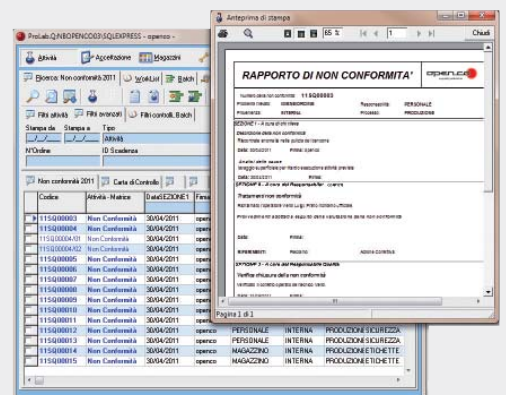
ProLab.Q.NBOPENCO03\SQLEXPRESS - openco -

Attività | Accettazione | Magazzini

Ricerca: Non conformità 2011 | WorkList | Batch

Filtri attività | Filtri avanzati | Filtri controlli, Batch

Stampa de | Stampa a | Tipo

Attività

N°Ordine | ID Scadenza

Non conformità 2011 | Carta di Controllo

| Codice | Attività - Matrice | DataSEZIONE1 | Firma |
|---|---|---|---|
| 11SQ00003 | Non Conformità | 30/04/2011 | openco |
| 11SQ00004 | Non Conformità | 30/04/2011 | openco |
| 11SQ00004/01 | Non Conformità | 30/04/2011 | openco |
| 11SQ00004/02 | Non Conformità | 30/04/2011 | openco |
| 11SQ00005 | Non Conformità | 30/04/2011 | openco |
| 11SQ00006 | Non Conformità | 30/04/2011 | openco |
| 11SQ00007 | Non Conformità | 30/04/2011 | openco |
| 11SQ00008 | Non Conformità | 30/04/2011 | openco |
| 11SQ00009 | Non Conformità | 30/04/2011 | openco |
| 11SQ00010 | Non Conformità | 30/04/2011 | openco |
| 11SQ00011 | Non Conformità | 30/04/2011 | openco |
| 11SQ00012 | Non Conformità | 30/04/2011 | openco | PERSONALE | INTERNA | PRODUZIONE SICUREZZA |
| 11SQ00013 | Non Conformità | 30/04/2011 | openco | PERSONALE | INTERNA | PRODUZIONE SICUREZZA |
| 11SQ00014 | Non Conformità | 30/04/2011 | openco | MAGAZZINO | INTERNA | PRODUZIONE ETICHETTE |
| 11SQ00015 | Non Conformità | 30/04/2011 | openco | MAGAZZINO | INTERNA | PRODUZIONE ETICHETTE |

Anteprima di stampa

65 % | 1 | Chiudi

RAPPORTO DI NON CONFORMITA'

openco

Numero rapporto non conformità 11SQ00003

Processo rilevato: DIREZIONE | Responsabile: PERSONALE

Provenienza: ESTERNA | Processo: PRODUZIONE

SEZIONE 1 - A cura di chi rileva

Descrizione della non conformità

Data: 30/04/2011 | Firma: openco

Analisi delle cause

Data: 30/04/2011 | Firma:

SEZIONE 2 - A cura del Responsabile openco

Trattamento non conformità

Data: | Firma:

RIFERIMENTI: | RECLAMO | AZIONE CORRETTIVA

SEZIONE 3 - A cura del Responsabile Qualità

Verifica chiusura della non conformità

Pagina 1 di 1